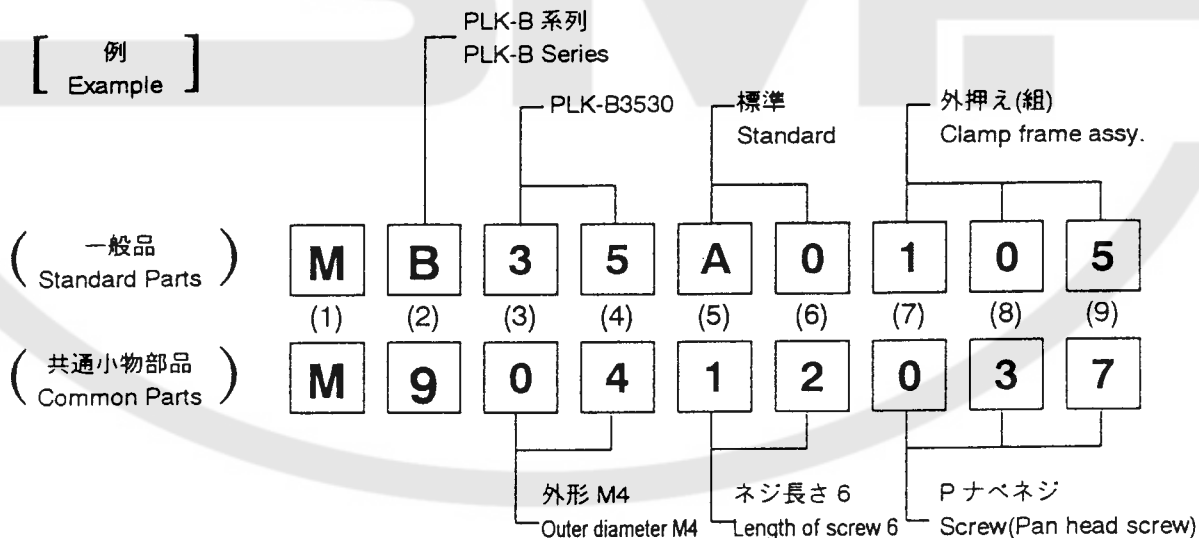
[ 例 Example ]

PLK-B 系列
PLK-B Series

PLK-B3530

標準
Standard

外押え(組)
Clamp frame assy.

( 一般品 Standard Parts )

| M | B | 3 | 5 | A | 0 | 1 | 0 | 5 |
|---|---|---|---|---|---|---|---|---|
| (1) | (2) | (3) | (4) | (5) | (6) | (7) | (8) | (9) |
| M | 9 | 0 | 4 | 1 | 2 | 0 | 3 | 7 |

( 共通小物部品 Common Parts )

外形 M4
Outer diameter M4

ネジ長さ 6
Length of screw 6

P ナベネジ
Screw(Pan head screw)